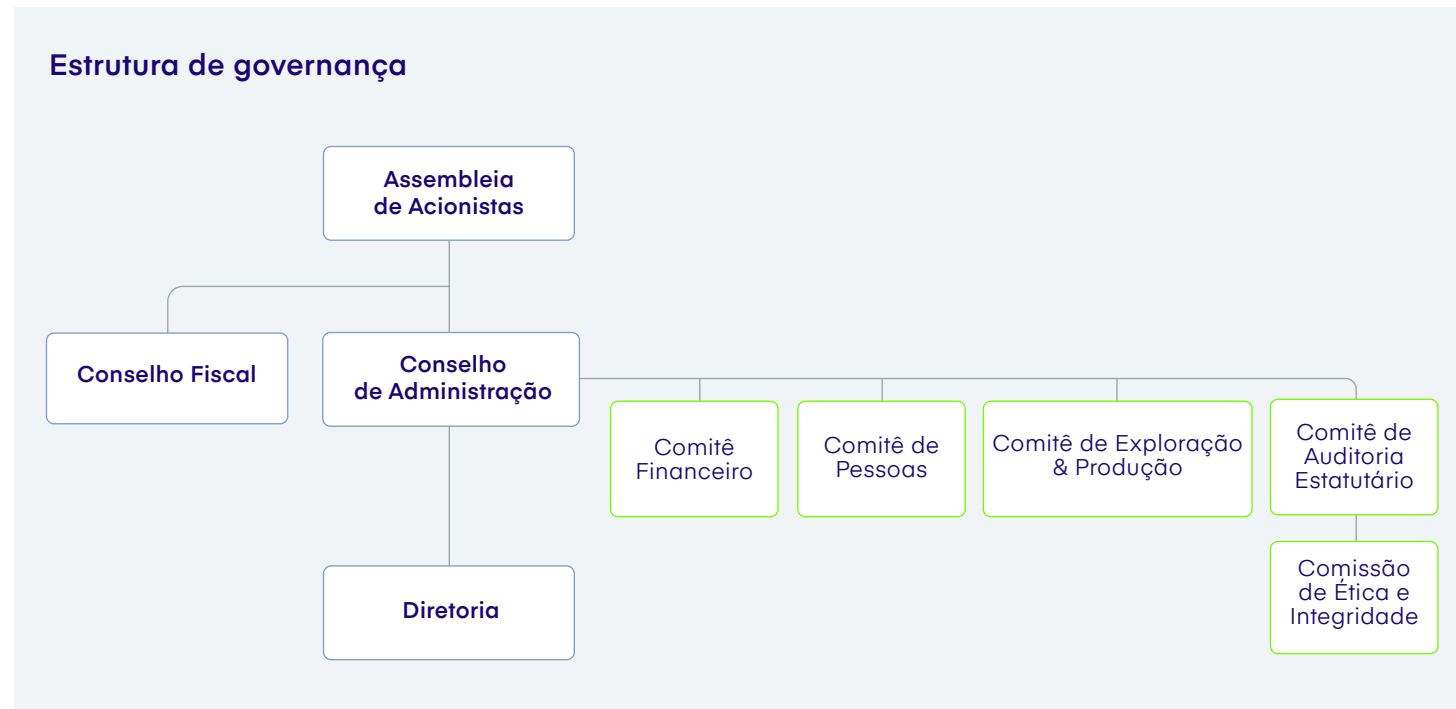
Estrutura de governança

Assembleia de Acionistas

Conselho Fiscal

Conselho de Administração

Comitê Financeiro

Comitê de Pessoas

Comitê de Exploração & Produção

Comitê de Auditoria Estatutário

Comissão de Ética e Integridade

Diretoria